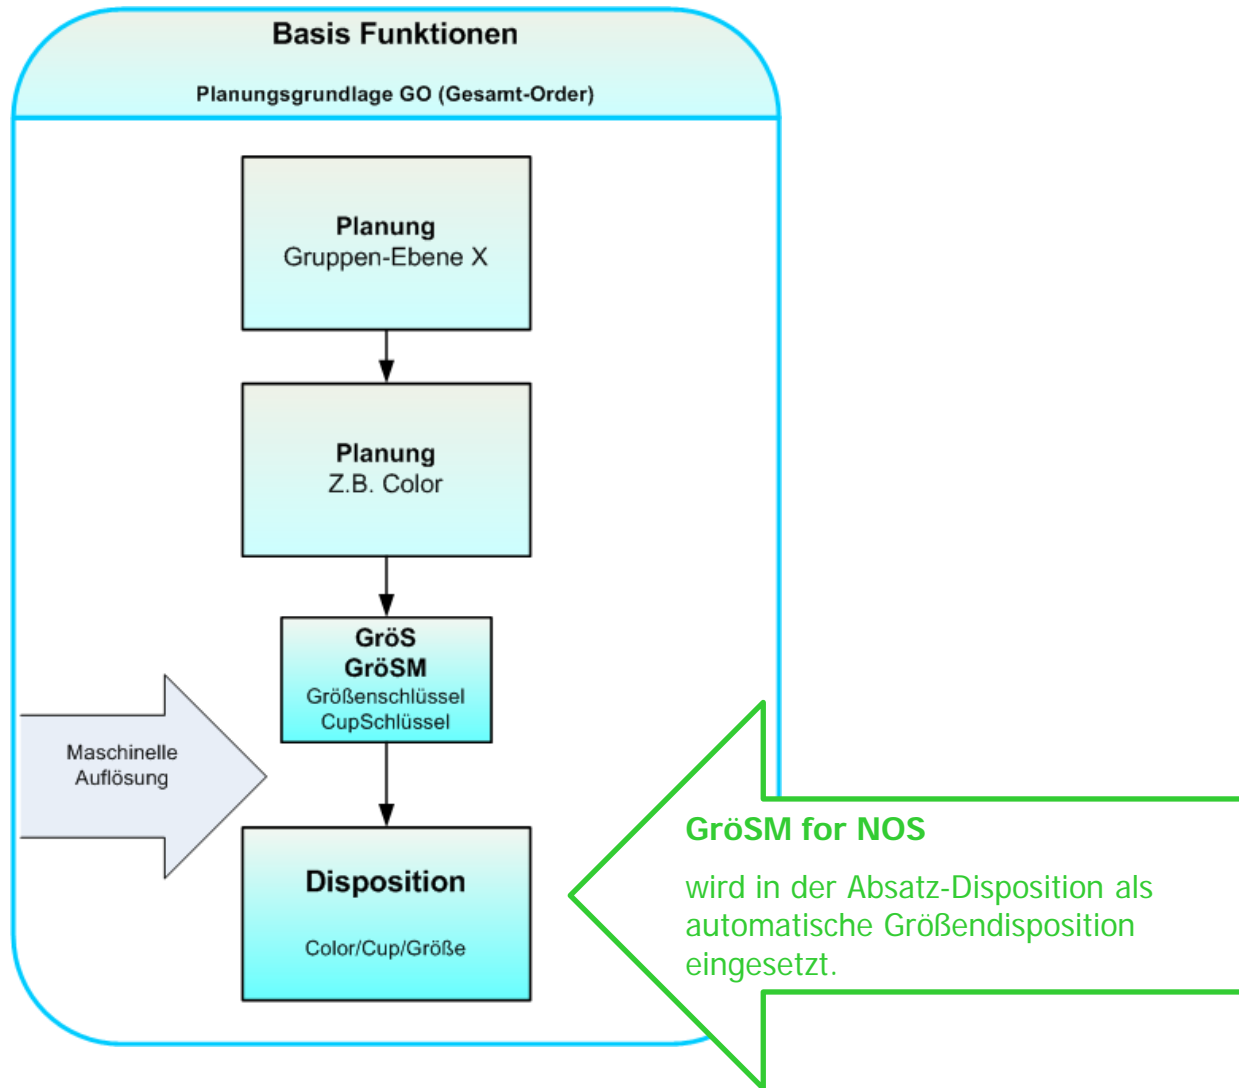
Basis Funktionen

Planungsgrundlage GO (Gesamt-Order)

Planung
Gruppen-Ebene X

Planung
Z.B. Color

GröS
GröSM
Größenschlüssel
CupSchlüssel

Maschinelle
Auflösung

Disposition

Color/Cup/Größe

GröSM for NOS

wird in der Absatz-Disposition als automatische Größendisposition eingesetzt.